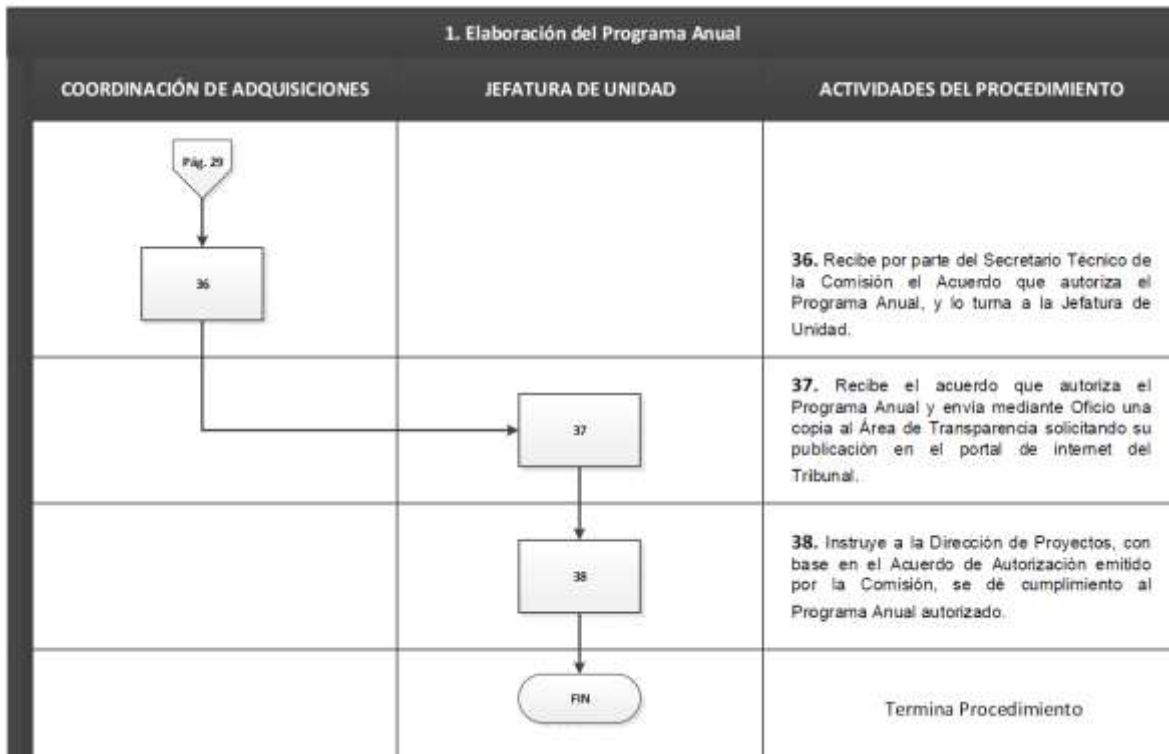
1. Elaboración del Programa Anual

| COORDINACIÓN DE ADQUISICIONES | JEFATURA DE UNIDAD | ACTIVIDADES DEL PROCEDIMIENTO |
|---|---|---|
| Pág. 29<br>36 | | **36.** Recibe por parte del Secretario Técnico de la Comisión el Acuerdo que autoriza el Programa Anual, y lo turna a la Jefatura de Unidad. |
| | 37 | **37.** Recibe el acuerdo que autoriza el Programa Anual y envía mediante Oficio una copia al Área de Transparencia solicitando su publicación en el portal de internet del Tribunal. |
| | 38 | **38.** Instruye a la Dirección de Proyectos, con base en el Acuerdo de Autorización emitido por la Comisión, se dé cumplimiento al Programa Anual autorizado. |
| | FIN | Termina Procedimiento |